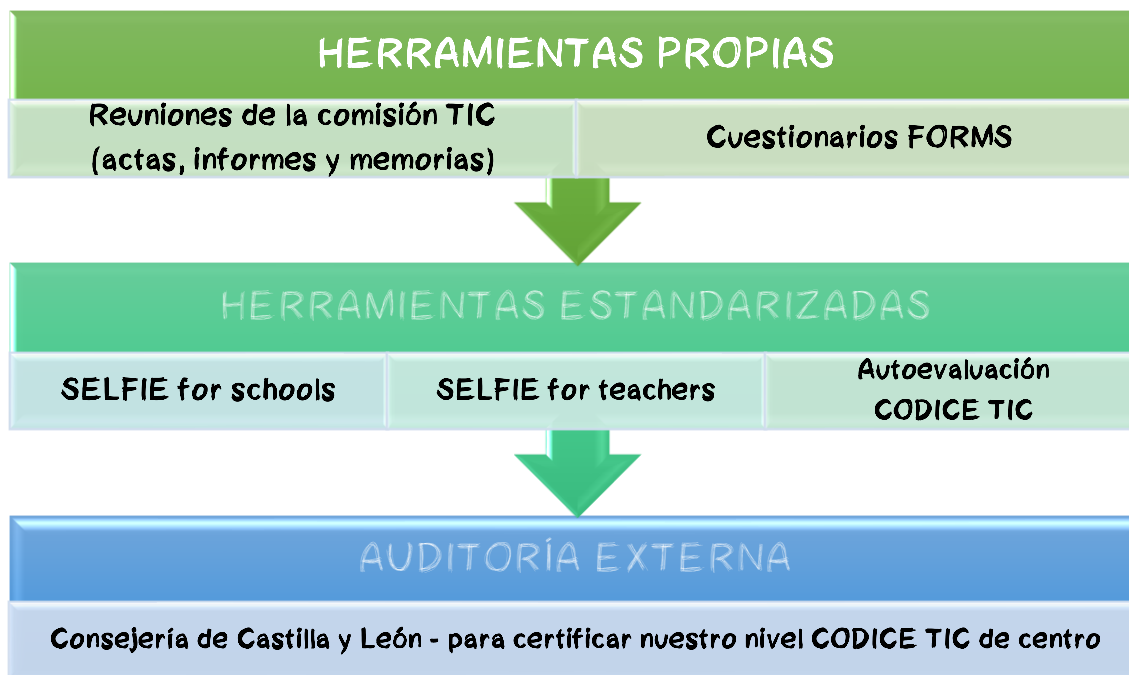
HERRAMIENTAS PROPIAS

Reuniones de la comisión TIC (actas, informes y memorias)

Cuestionarios FORMS

HERRAMIENTAS ESTANDARIZADAS

SELFIE for schools

SELFIE for teachers

Autoevaluación CODICE TIC

AUDITORÍA EXTERNA

Consejería de Castilla y León - para certificar nuestro nivel CODICE TIC de centro